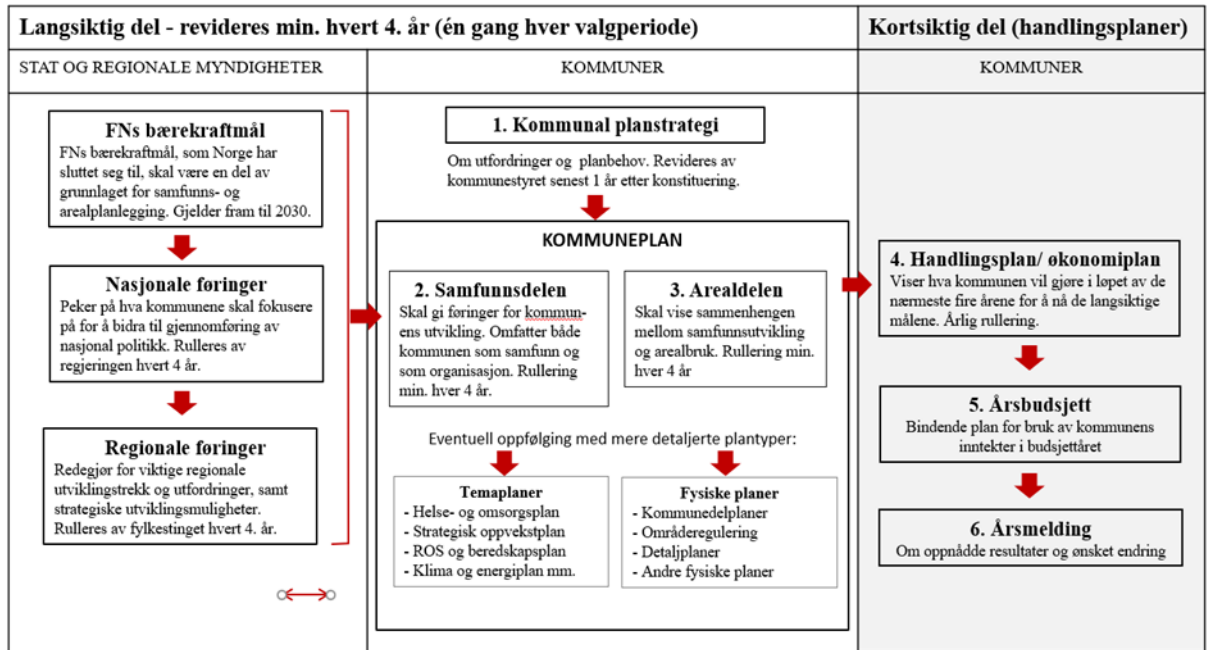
Langsiktig del - revideres min. hvert 4. år (én gang hver valgperiode)

Kortsiktig del (handlingsplaner)

STAT OG REGIONALE MYNDIGHETER

KOMMUNER

KOMMUNER

FNs bærekraftmål
FNs bærekraftmål, som Norge har sluttet seg til, skal være en del av grunnlaget for samfunns- og arealplanlegging. Gjelder fram til 2030.

Nasjonale føringer
Peker på hva kommunene skal fokusere på for å bidra til gjennomføring av nasjonal politikk. Rulleres av regjeringen hvert 4 år.

Regionale føringer
Redegjør for viktige regionale utviklingstrekk og utfordringer, samt strategiske utviklingsmuligheter. Rulleres av fylkestinget hvert 4. år.

1. Kommunal planstrategi
Om utfordringer og planbehov. Revideres av kommunestyret senest 1 år etter konstituering.

KOMMUNEPLAN

2. Samfunnsdelen
Skal gi føringer for kommunens utvikling. Omfatter både kommunen som samfunn og som organisasjon. Rullering min. hver 4 år.

3. Arealdelen
Skal vise sammenhengen mellom samfunnsutvikling og arealbruk. Rullering min. hver 4 år

Eventuell oppfølging med mere detaljerte plantyper:

Temaplaner
- Helse- og omsorgsplan
- Strategisk oppvekstplan
- ROS og beredskapsplan
- Klima og energiplan mm.

Fysiske planer
- Kommunedelplaner
- Områderegulering
- Detaljplaner
- Andre fysiske planer

4. Handlingsplan/ økonomiplan
Viser hva kommunen vil gjøre i løpet av de nærmeste fire årene for å nå de langsiktige målene. Årlig rullering.

5. Årsbudsjett
Bindende plan for bruk av kommunens inntekter i budsjettåret

6. Årsmelding
Om oppnådde resultater og ønsket endring